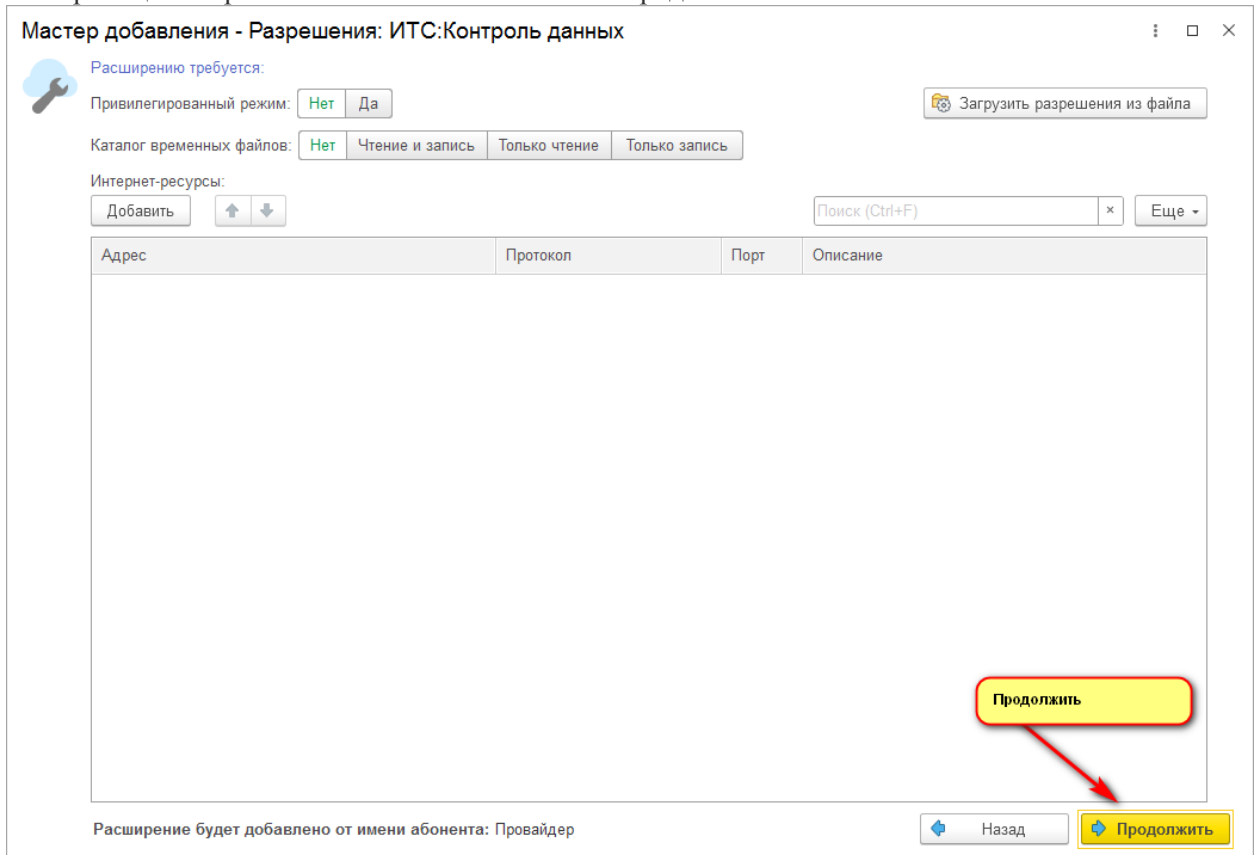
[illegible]

Мастер добавления - Разрешения: ИТС:Контроль данных

Расширению требуется:

Привилегированный режим: Нет Да

Загрузить разрешения из файла

Каталог временных файлов: Нет Чтение и запись Только чтение Только запись

Интернет-ресурсы:

Добавить

Поиск (Ctrl+F) ×

Еще

| Адрес | Протокол | Порт | Описание |
|---|---|---|---|

Продолжить

Расширение будет добавлено от имени абонента: Провайдер

Назад

Продолжить